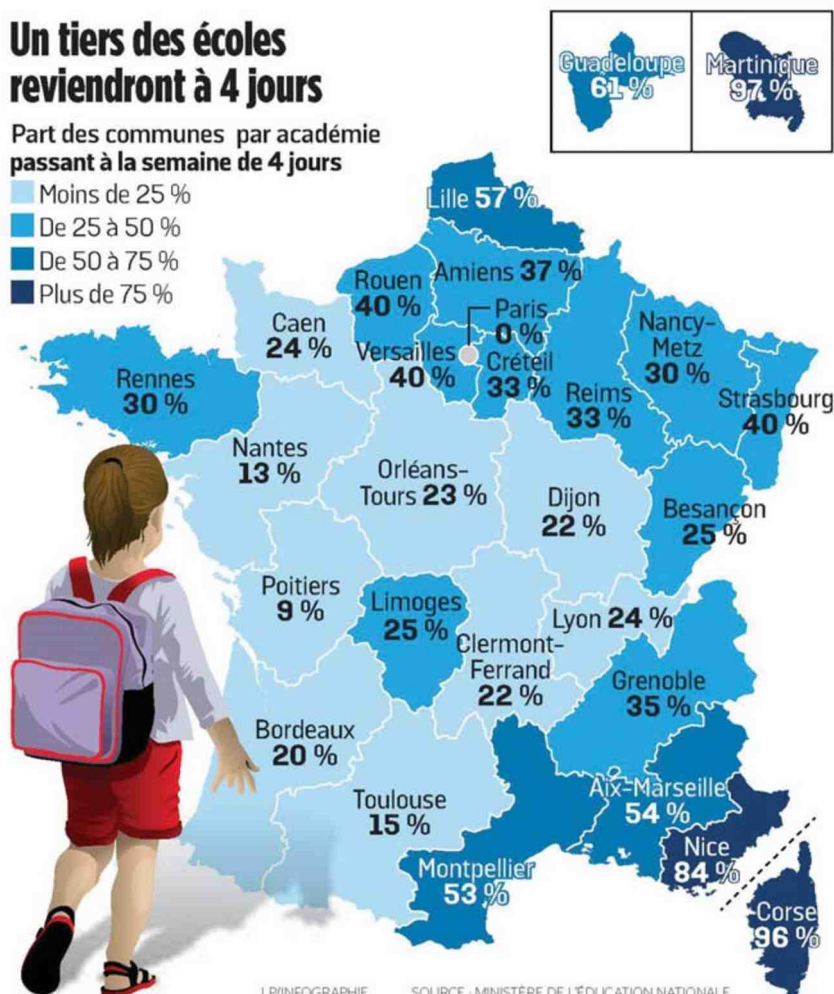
Un tiers des écoles reviendront à 4 jours

Part des communes par académie passant à la semaine de 4 jours

Moins de 25 %
De 25 à 50 %
De 50 à 75 %
Plus de 75 %

Guadeloupe 61 %
Martinique 97 %

Lille 57 %
Amiens 37 %
Rouen 40 %
Paris 0 %
Caen 24 %
Versailles 40 %
Créteil 33 %
Nancy-Metz 30 %
Rennes 30 %
Reims 33 %
Strasbourg 40 %
Nantes 13 %
Orléans-Tours 23 %
Dijon 22 %
Besançon 25 %
Poitiers 9 %
Limoges 25 %
Lyon 24 %
Clermont-Ferrand 22 %
Grenoble 35 %
Bordeaux 20 %
Aix-Marseille 54 %
Toulouse 15 %
Nice 84 %
Montpellier 53 %
Corse 96 %

LP/INFOGRAPHIE SOURCE : MINISTÈRE DE L'ÉDUCATION NATIONALE